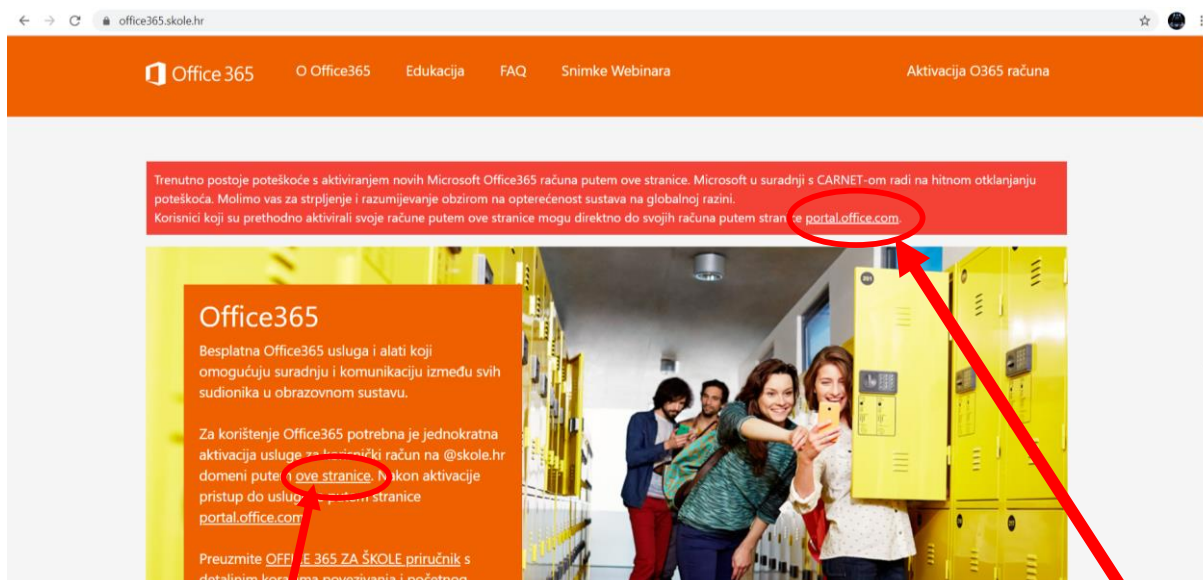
office365.skole.hr

Office 365 O Office365 Edukacija FAQ Snimke Webinara Aktivacija O365 računa

Trenutno postoje poteškoće s aktiviranjem novih Microsoft Office365 računa putem ove stranice. Microsoft u suradnji s CARNET-om radi na hitnom otklanjanju poteškoća. Molimo vas za strpljenje i razumijevanje obzirom na opterećenost sustava na globalnoj razini.
Korisnici koji su prethodno aktivirali svoje račune putem ove stranice mogu direktno do svojih računa putem stranice portal.office.com.

Office365

Besplatna Office365 usluga i alati koji omogućuju suradnju i komunikaciju između svih sudionika u obrazovnom sustavu.

Za korištenje Office365 potrebna je jednokratna aktivacija usluge za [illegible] račun na @skole.hr domeni putem ove stranice. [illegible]kon aktivacije pristup do uslug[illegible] putem stranice portal.office.com

Preuzmite OFFI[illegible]E 365 ZA ŠKOLE priručnik s detaljnim kor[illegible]ma povezivanja i početnog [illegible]